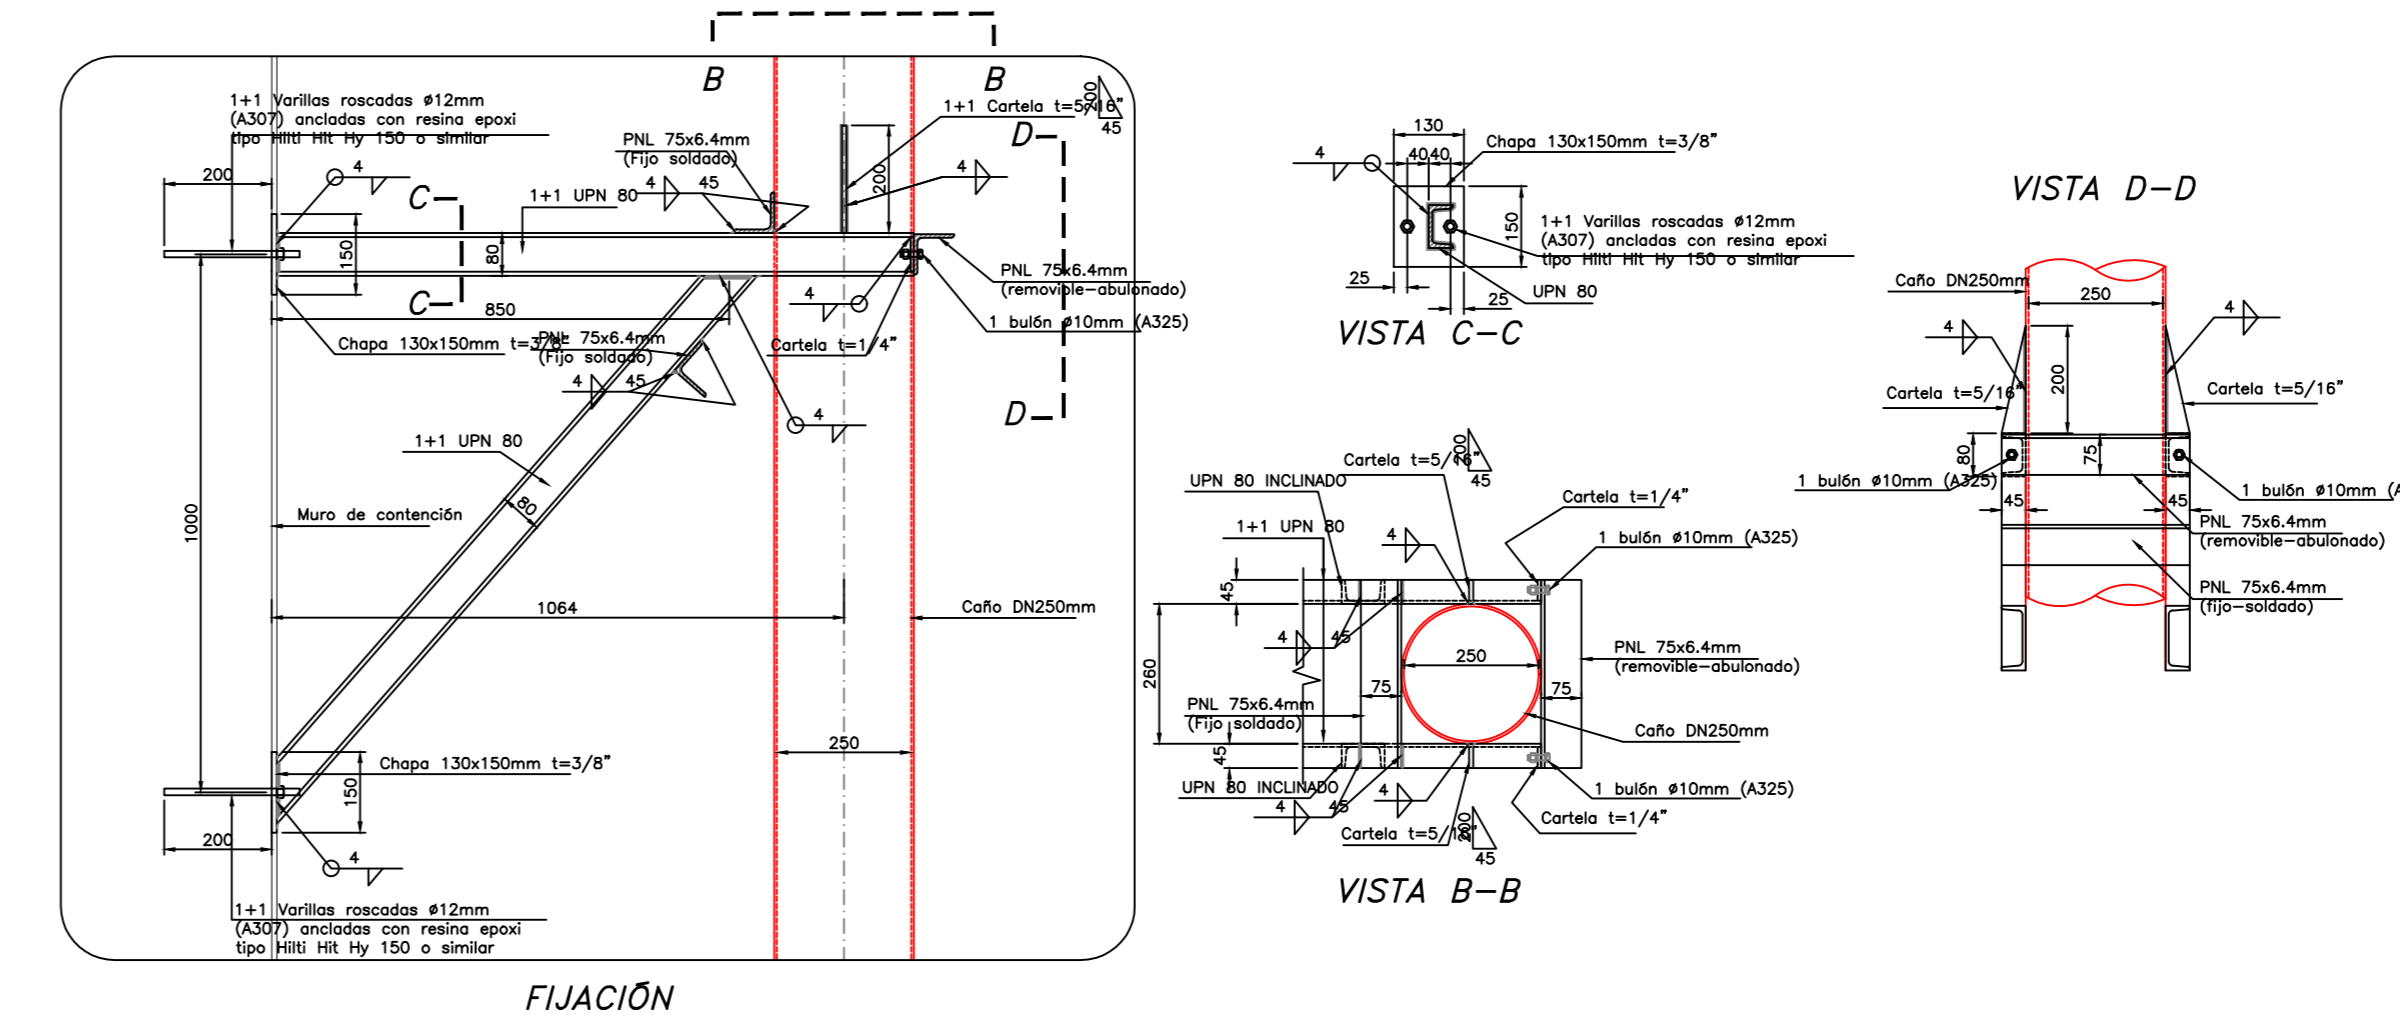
B B

1+1 Varillas roscadas ø12mm (A307) ancladas con resina epoxi tipo Hilti Hit Hy 150 o similar

1+1 Cartela t=5/16"
200
45

PNL 75x6.4mm (Fijo soldado)

D

200
4
C
1+1 UPN 80
4
45
4
200
150
80
PNL 75x6.4mm (removible–abulonado)
C
850
4
1 bulón ø10mm (A325)
Chapa 130x150mm t=3/8"
PNL 75x6.4mm (Fijo soldado)
Cartela t=1/4"
4
45
D
4
1+1 UPN 80
80
Muro de contención
1000
1064
Caño DN250mm
250
Chapa 130x150mm t=3/8"
150
200
4
1+1 Varillas roscadas ø12mm (A307) ancladas con resina epoxi tipo Hilti Hit Hy 150 o similar

FIJACIÓN

130
4
40 40
Chapa 130x150mm t=3/8"
150
1+1 Varillas roscadas ø12mm (A307) ancladas con resina epoxi tipo Hilti Hit Hy 150 o similar
25
25
UPN 80
VISTA C–C

VISTA D–D
Caño DN250mm
250
4
4
200
Cartela t=5/16"
Cartela t=5/16"
80
75
1 bulón ø10mm (A325)
1 bulón ø10mm (A
45
45
PNL 75x6.4mm (removible–abulonado)
PNL 75x6.4mm (fijo–soldado)

Cartela t=5/16"
200
45
UPN 80 INCLINADO
Cartela t=1/4"
1+1 UPN 80
4
1 bulón ø10mm (A325)
45
4
45
250
PNL 75x6.4mm (removible–abulonado)
260
75
75
PNL 75x6.4mm (Fijo soldado)
Caño DN250mm
45
UPN 80 INCLINADO
4
1 bulón ø10mm (A325)
4
45
Cartela t=5/16"
200
45
Cartela t=1/4"
VISTA B–B